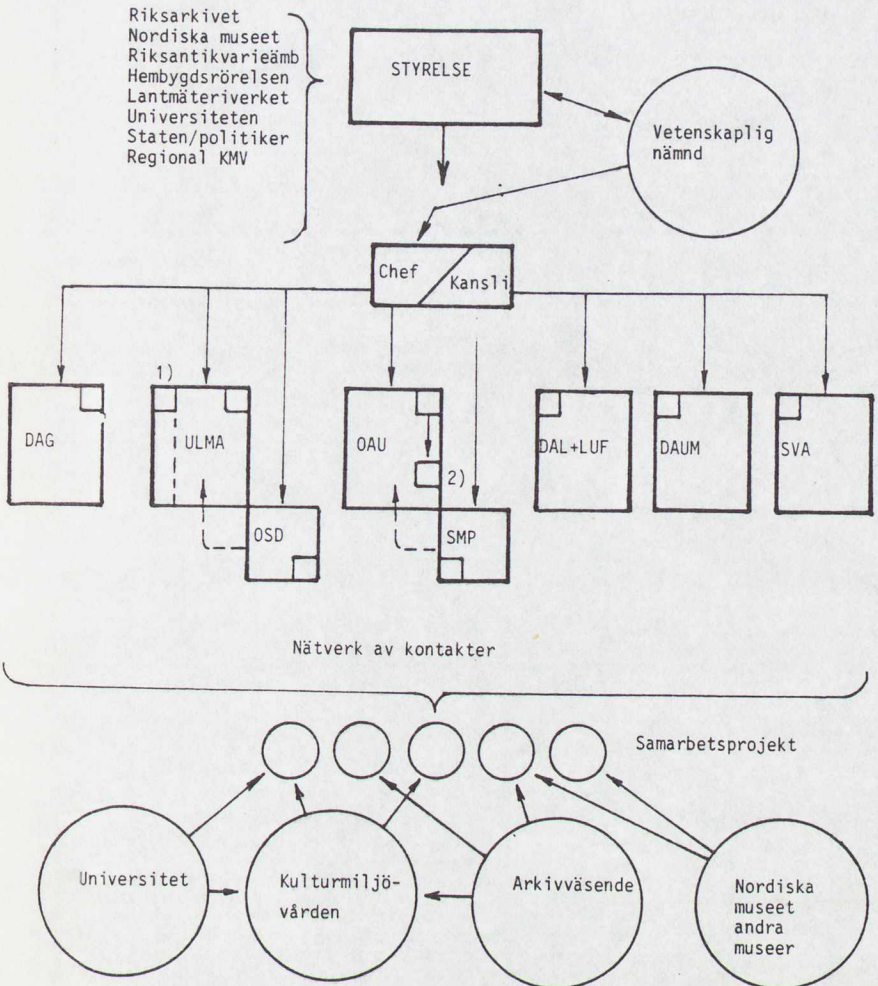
Riksarkivet
Nordiska museet
Riksantikvarieämb
Hembygdsrörelsen
Lantmäteriverket
Universiteten
Staten/politiker
Regional KMV

STYRELSE

Vetenskaplig nämnd

Chef

Kansli

DAG

1)

ULMA

OSD

OAU

2)

SMP

DAL+LUF

DAUM

SVA

Nätverk av kontakter

Samarbetsprojekt

Universitet

Kulturmiljövården

Arkivväsende

Nordiska museet andra museer